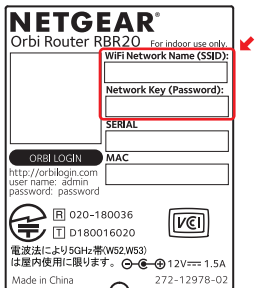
NETGEAR®
Orbi Router RBR20 For indoor use only.

WiFi Network Name (SSID):

Network Key (Password):

SERIAL

MAC

ORBI LOGIN
http://orbilogin.com
user name: admin
password: password

R 020-180036
T D180016020

VCI

電波法により5GHz帯(W52,W53)は屋内使用に限ります。 12V 1.5A

Made in China 272-12978-02